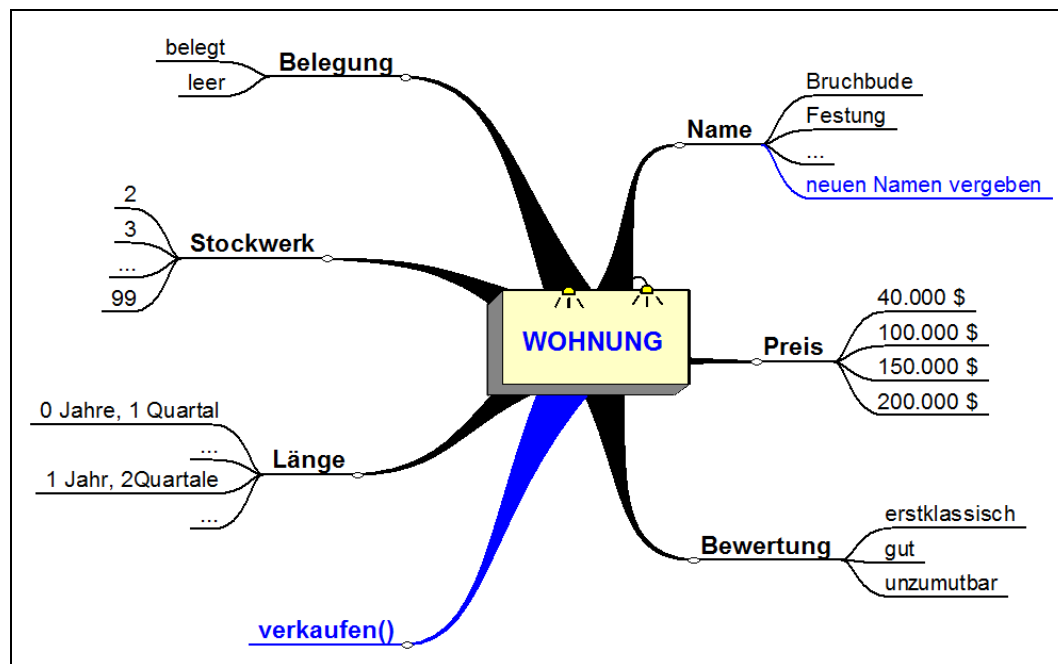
WOHNUNG

belegt
leer
Belegung

2
3
...
99
Stockwerk

0 Jahre, 1 Quartal
...
1 Jahr, 2Quartale
...
Länge

verkaufen()

Name
Bruchbude
Festung
...
neuen Namen vergeben

Preis
40.000 $
100.000 $
150.000 $
200.000 $

Bewertung
erstklassisch
gut
unzumutbar